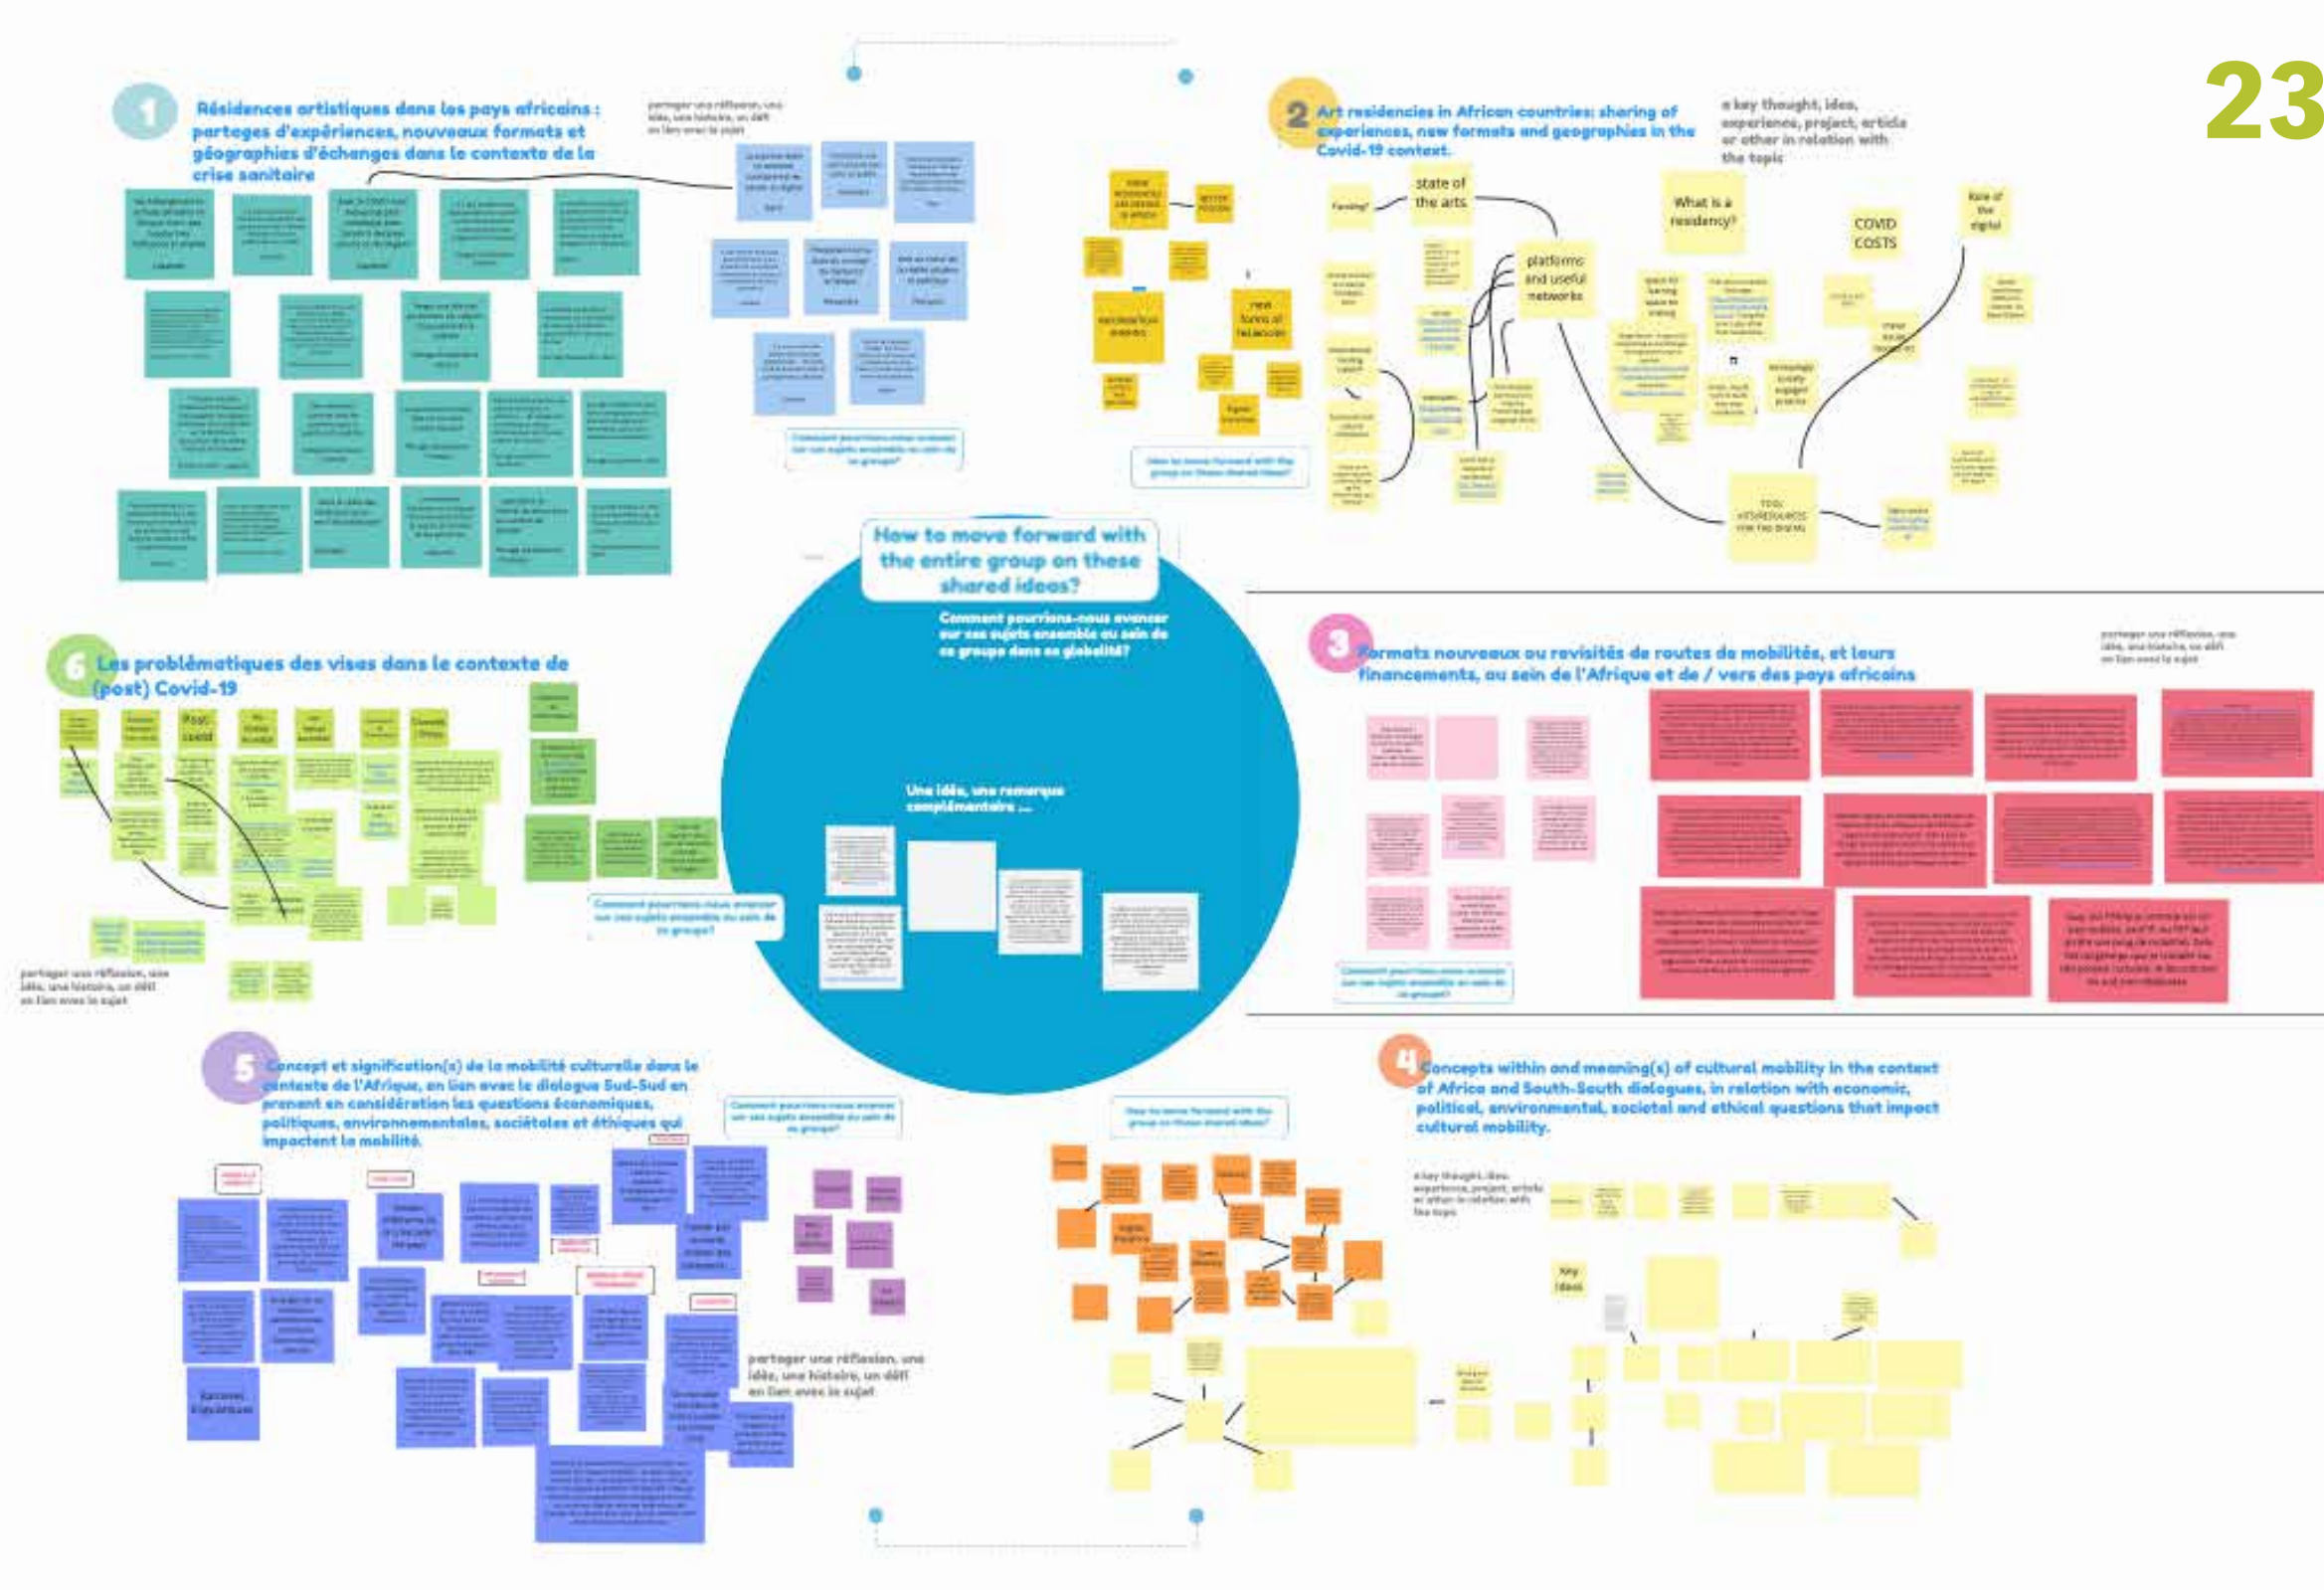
23

1 Résidences artistiques dans les pays africains : partages d'expériences, nouveaux formats et géographies d'échanges dans le contexte de la crise sanitaire

partager une réflexion, une idée, une histoire, un défi en lien avec le sujet

Comment pourrions-nous avancer sur ces sujets ensemble au sein de ce groupe?

2 Art residencies in African countries: sharing of experiences, new formats and geographies in the Covid-19 context.

a key thought, idea, experience, project, article or other in relation with the topic

state of the arts

What is a residency?

COVID COSTS

Role of the digital

platforms and useful networks

new forms of residencies

How to move forward with the group on these shared ideas?

How to move forward with the entire group on these shared ideas?

Comment pourrions-nous avancer sur ces sujets ensemble au sein de ce groupe dans sa globalité?

Une idée, une remarque complémentaire ...

6 Les problématiques des visas dans le contexte de (post) Covid-19

Post covid

Comment pourrions-nous avancer sur ces sujets ensemble au sein de ce groupe?

partager une réflexion, une idée, une histoire, un défi en lien avec le sujet

3 Formats nouveaux ou revisités de routes de mobilités, et leurs financements, au sein de l'Afrique et de / vers des pays africains

partager une réflexion, une idée, une histoire, un défi en lien avec le sujet

Comment pourrions-nous avancer sur ces sujets ensemble au sein de ce groupe?

5 Concept et signification(s) de la mobilité culturelle dans le contexte de l'Afrique, en lien avec le dialogue Sud-Sud en prenant en considération les questions économiques, politiques, environnementales, sociétales et éthiques qui impactent la mobilité.

Comment pourrions-nous avancer sur ces sujets ensemble au sein de ce groupe?

partager une réflexion, une idée, une histoire, un défi en lien avec le sujet

4 Concepts within and meaning(s) of cultural mobility in the context of Africa and South-South dialogues, in relation with economic, political, environmental, societal and ethical questions that impact cultural mobility.

How to move forward with the group on these shared ideas?

a key thought, idea, experience, project, article or other in relation with the topic

Key ideas